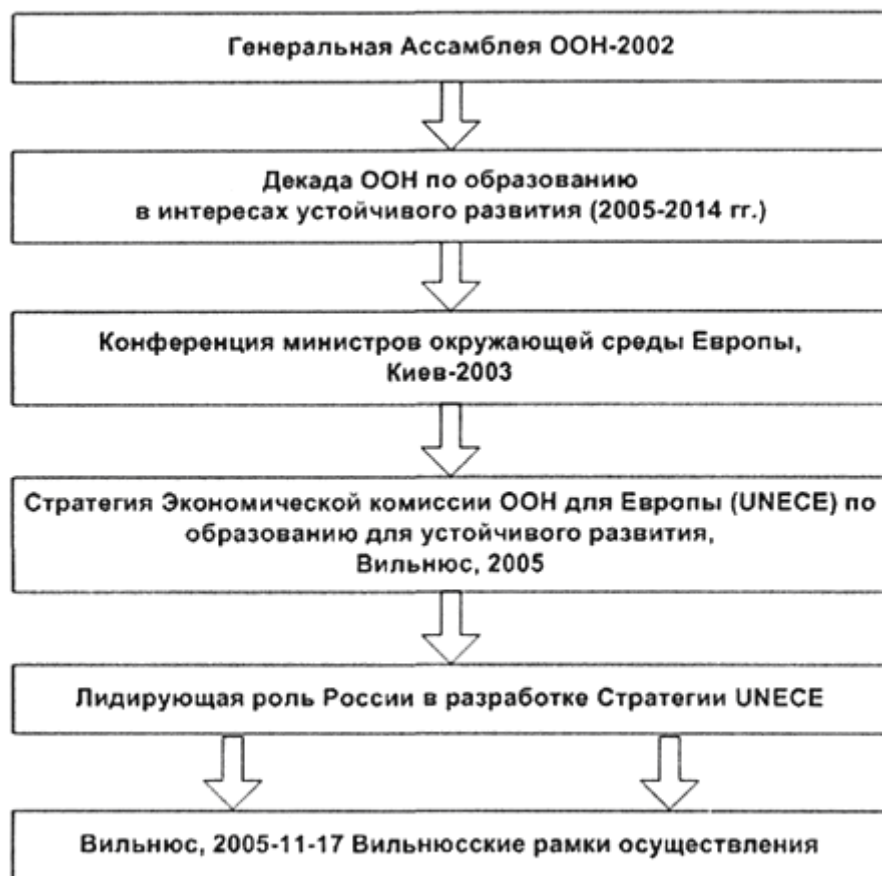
Генеральная Ассамблея ООН-2002

Декада ООН по образованию в интересах устойчивого развития (2005-2014 гг.)

Конференция министров окружающей среды Европы, Киев-2003

Стратегия Экономической комиссии ООН для Европы (UNECE) по образованию для устойчивого развития, Вильнюс, 2005

Лидирующая роль России в разработке Стратегии UNECE

Вильнюс, 2005-11-17 Вильнюсские рамки осуществления